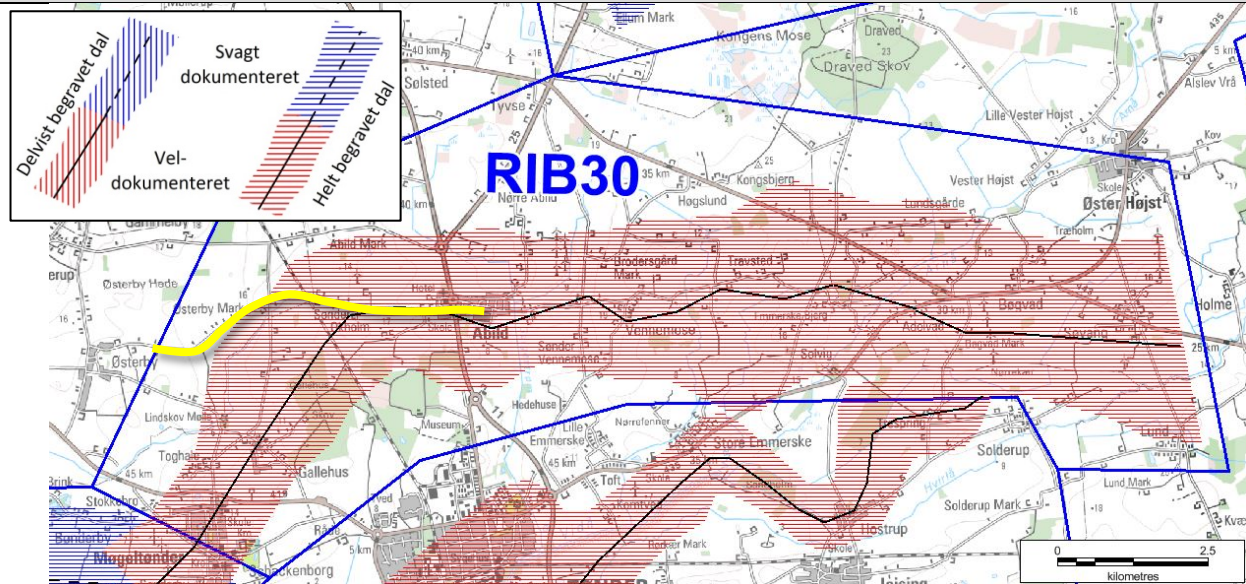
Delvist begravet dal
Svagt dokumenteret
Helt begravet dal
Vel-dokumenteret

RIB30

Lium Mark
Kongens Mose
Draved
Draved Skov
Sølsted
Tyvse
Lille Vester Højst
Alslev Vrå
Kro
Kov
Kongsbjerg
35 km
40 km
Nørre Abild
Høgslund
Vester Højst
Skole
Øster Højst
Lundsgårde
Træholm
Gammelby
Abild Mark
Brodersgård Mark
Travsted
Østerby Hede
Østerby Mark
Sønder Dalholm
Hotel
Abild
Vennemose
Sønder Vennemose
Emmerske Bjerg
30 km
Adelvad
Bogvad
Holme
Søvang
25 km
Bogvad Mark
Solvig
Nørreskov
Østerby
Lindskov Mark
Hedehuse
Museum
Lille Emmerske
Nørrefenner
Store Emmerske
Trøjborg
Solderup
Lund
Toghale
Gallehus
45 km
Toft
Skole
Solderup Mark
Brink
Stokkebro
Bunderby
Møgeltønder
Skole
Kornkyle
Hostrup
Lund Mark
Kvæ
Ved
Råd
5 km
Rørkær Mark
Skole
Ackenborg
Jejsing
0
2,5
kilometres